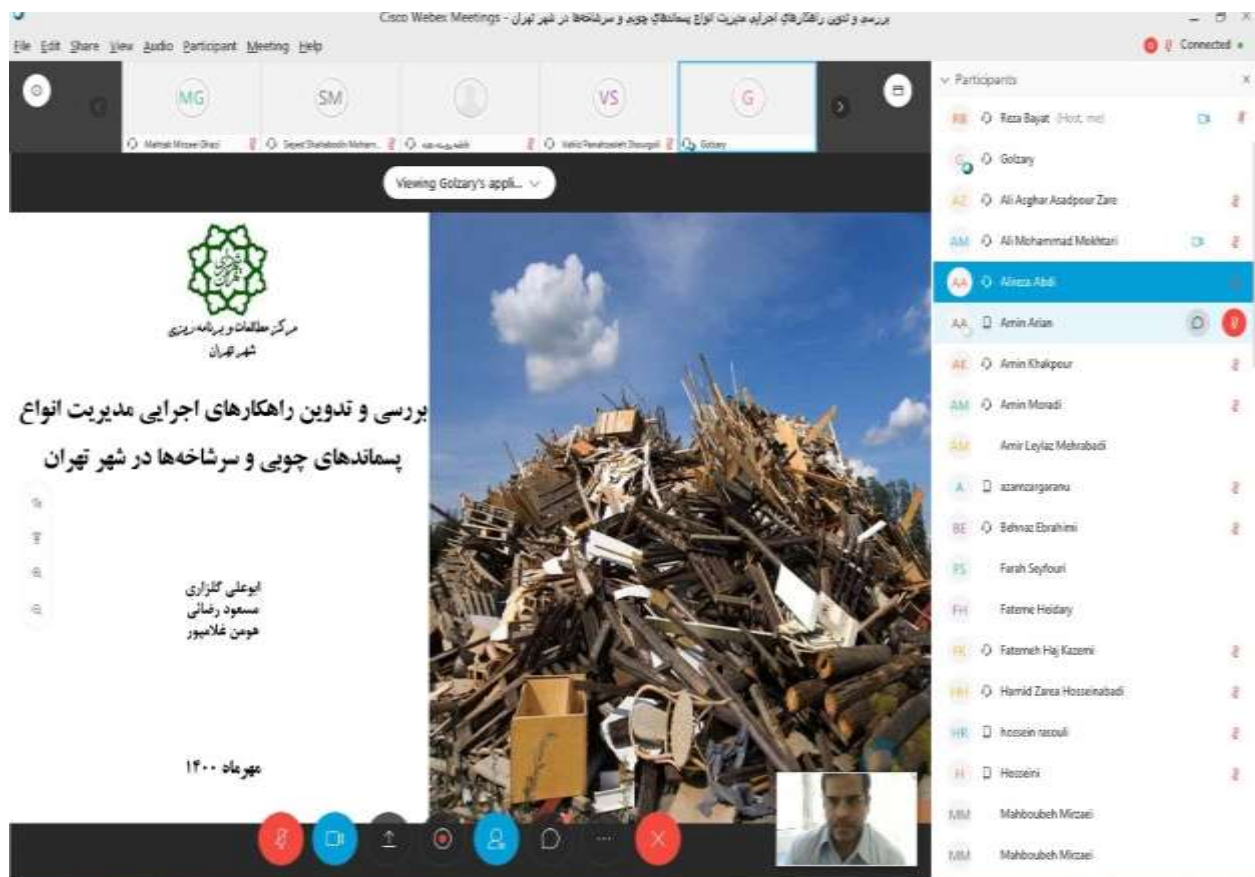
بررسی و تدوین راهکارهای اجرایی مدیریت انواع پسماندهای چوبی و سرشاخه‌ها در شهر تهران - Cisco Webex Meetings

File Edit Share View Audio Participant Meeting Help

Connected

MG
SM
VS
G

Mahtab Mirzaei Dharzi
Seyed Shahabodin Mohammad...
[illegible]
Vahid Panahzadeh Shourgoli
Golzary

Viewing Golzary's appli...

مرکز مطالعات و برنامه ریزی شهر تهران

بررسی و تدوین راهکارهای اجرایی مدیریت انواع پسماندهای چوبی و سرشاخه‌ها در شهر تهران

ابوعلی گلزاری
مسعود رضائی
هومن غلامپور

مهرماه ۱۴۰۰

Participants

RB Reza Bayat (Host, me)
G Golzary
AZ Ali Asghar Asadpour Zare
AM Ali Mohammad Mokhtari
AA Alireza Abdi
AA Amin Arian
AK Amin Khakpour
AM Amin Moradi
AM Amir Leylaz Mehrabadi
A azamzargaranu
BE Behnaz Ebrahimi
FS Farah Seyfouri
FH Fateme Heidary
FK Fatemeh Haj Kazemi
HH Hamid Zarea Hosseinabadi
HR hossein rasouli
H Hosseini
MM Mahboubeh Mirzaei
MM Mahboubeh Mirzaei